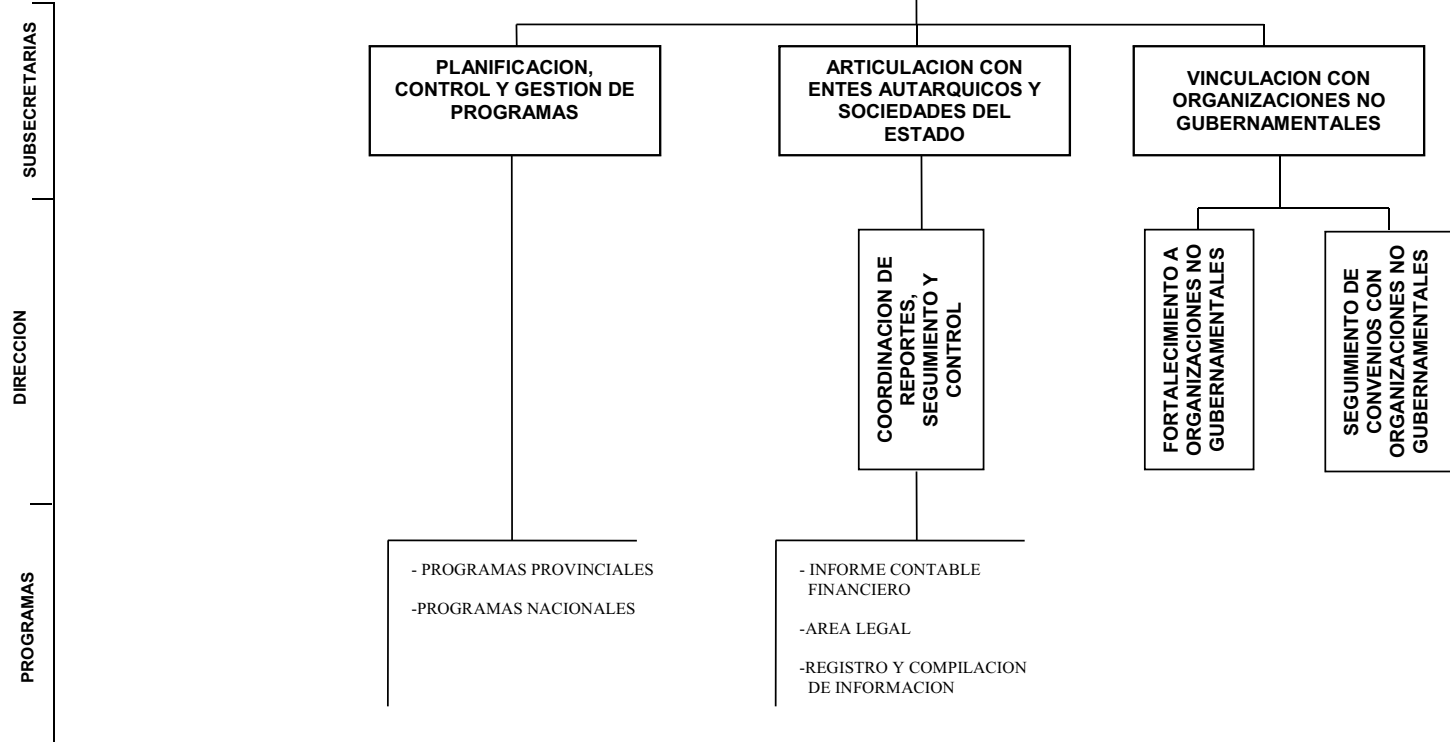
SUBSECRETARIAS

DIRECCION

PROGRAMAS

PLANIFICACION, CONTROL Y GESTION DE PROGRAMAS

ARTICULACION CON ENTES AUTARQUICOS Y SOCIEDADES DEL ESTADO

VINCULACION CON ORGANIZACIONES NO GUBERNAMENTALES

COORDINACION DE REPORTES, SEGUIMIENTO Y CONTROL

FORTALECIMIENTO A ORGANIZACIONES NO GUBERNAMENTALES

SEGUIMIENTO DE CONVENIOS CON ORGANIZACIONES NO GUBERNAMENTALES

- PROGRAMAS PROVINCIALES

-PROGRAMAS NACIONALES

- INFORME CONTABLE FINANCIERO

-AREA LEGAL

-REGISTRO Y COMPILACION DE INFORMACION